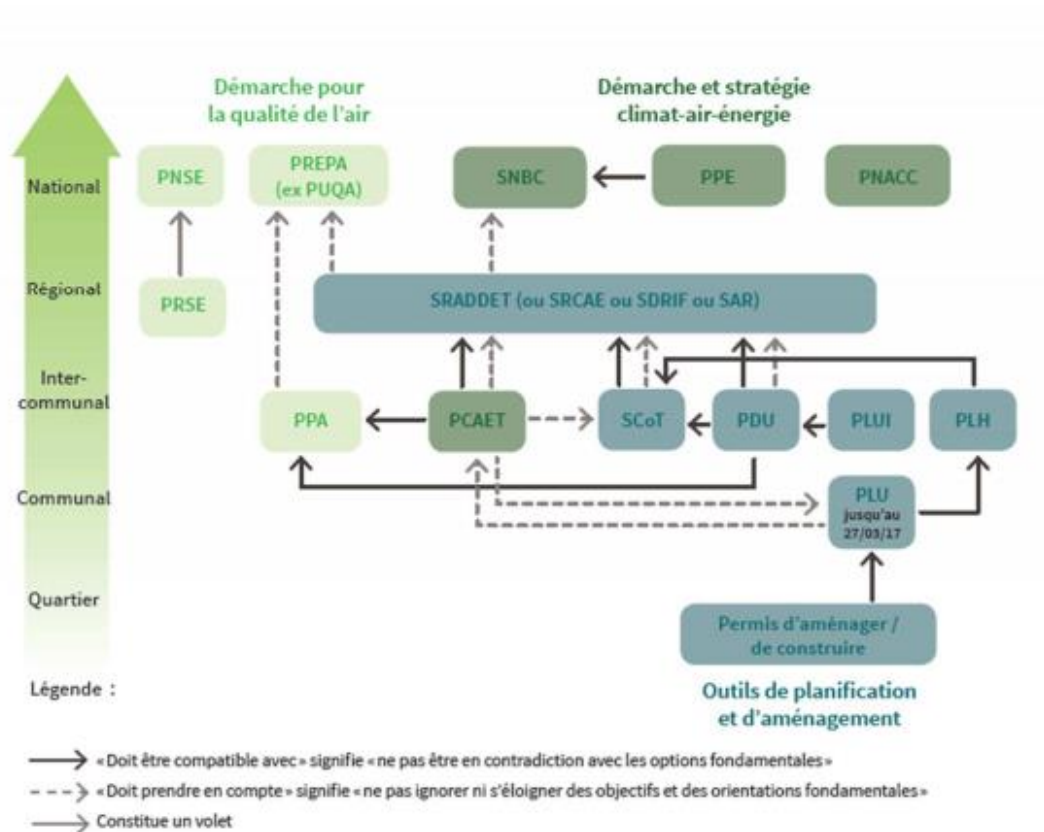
Démarche pour la qualité de l'air

Démarche et stratégie climat-air-énergie

National

Régional

Inter-communal

Communal

Quartier

PNSE

PRSE

PREPA (ex PUQA)

SNBC

PPE

PNACC

SRADDET (ou SRCAE ou SDRIF ou SAR)

PPA

PCAET

SCoT

PDU

PLUI

PLH

PLU jusqu'au 27/03/17

Permis d'aménager / de construire

Outils de planification et d'aménagement

Légende :

« Doit être compatible avec » signifie « ne pas être en contradiction avec les options fondamentales »

« Doit prendre en compte » signifie « ne pas ignorer ni s'éloigner des objectifs et des orientations fondamentales »

Constitue un volet